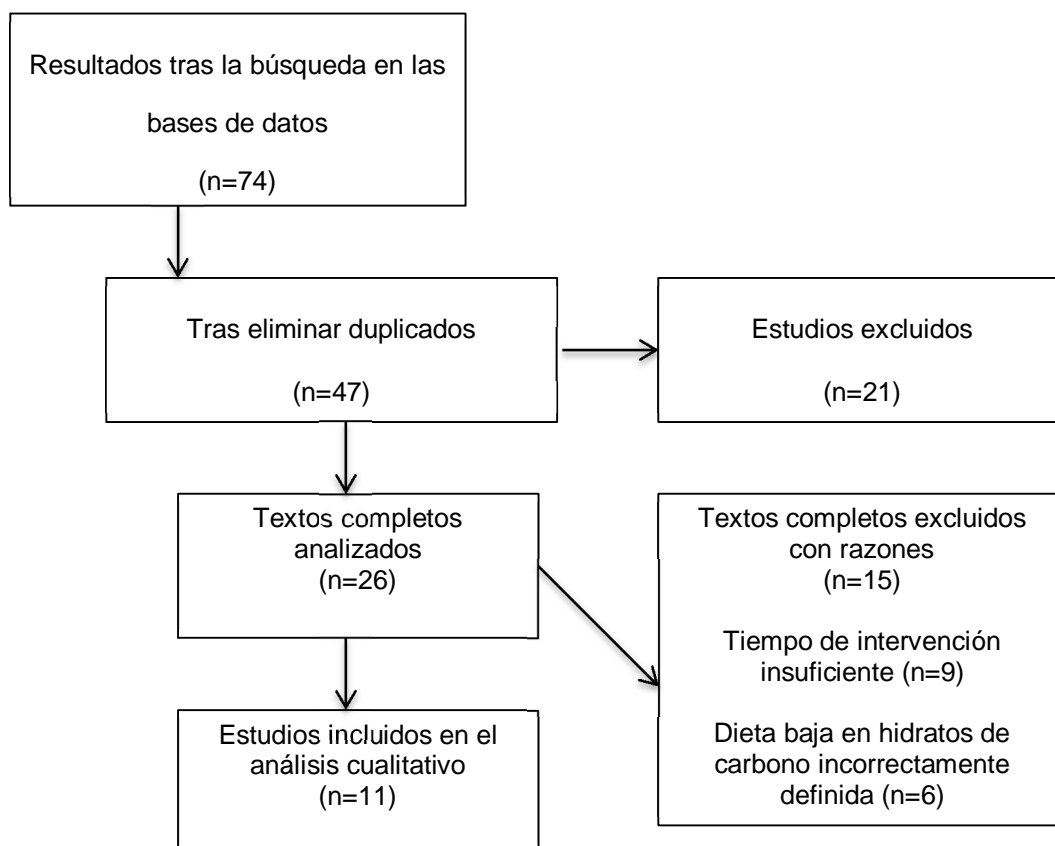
Resultados tras la búsqueda en las bases de datos
(n=74)

Tras eliminar duplicados
(n=47)

Estudios excluidos
(n=21)

Textos completos analizados
(n=26)

Textos completos excluidos con razones
(n=15)

Tiempo de intervención insuficiente (n=9)

Dieta baja en hidratos de carbono incorrectamente definida (n=6)

Estudios incluidos en el análisis cualitativo
(n=11)